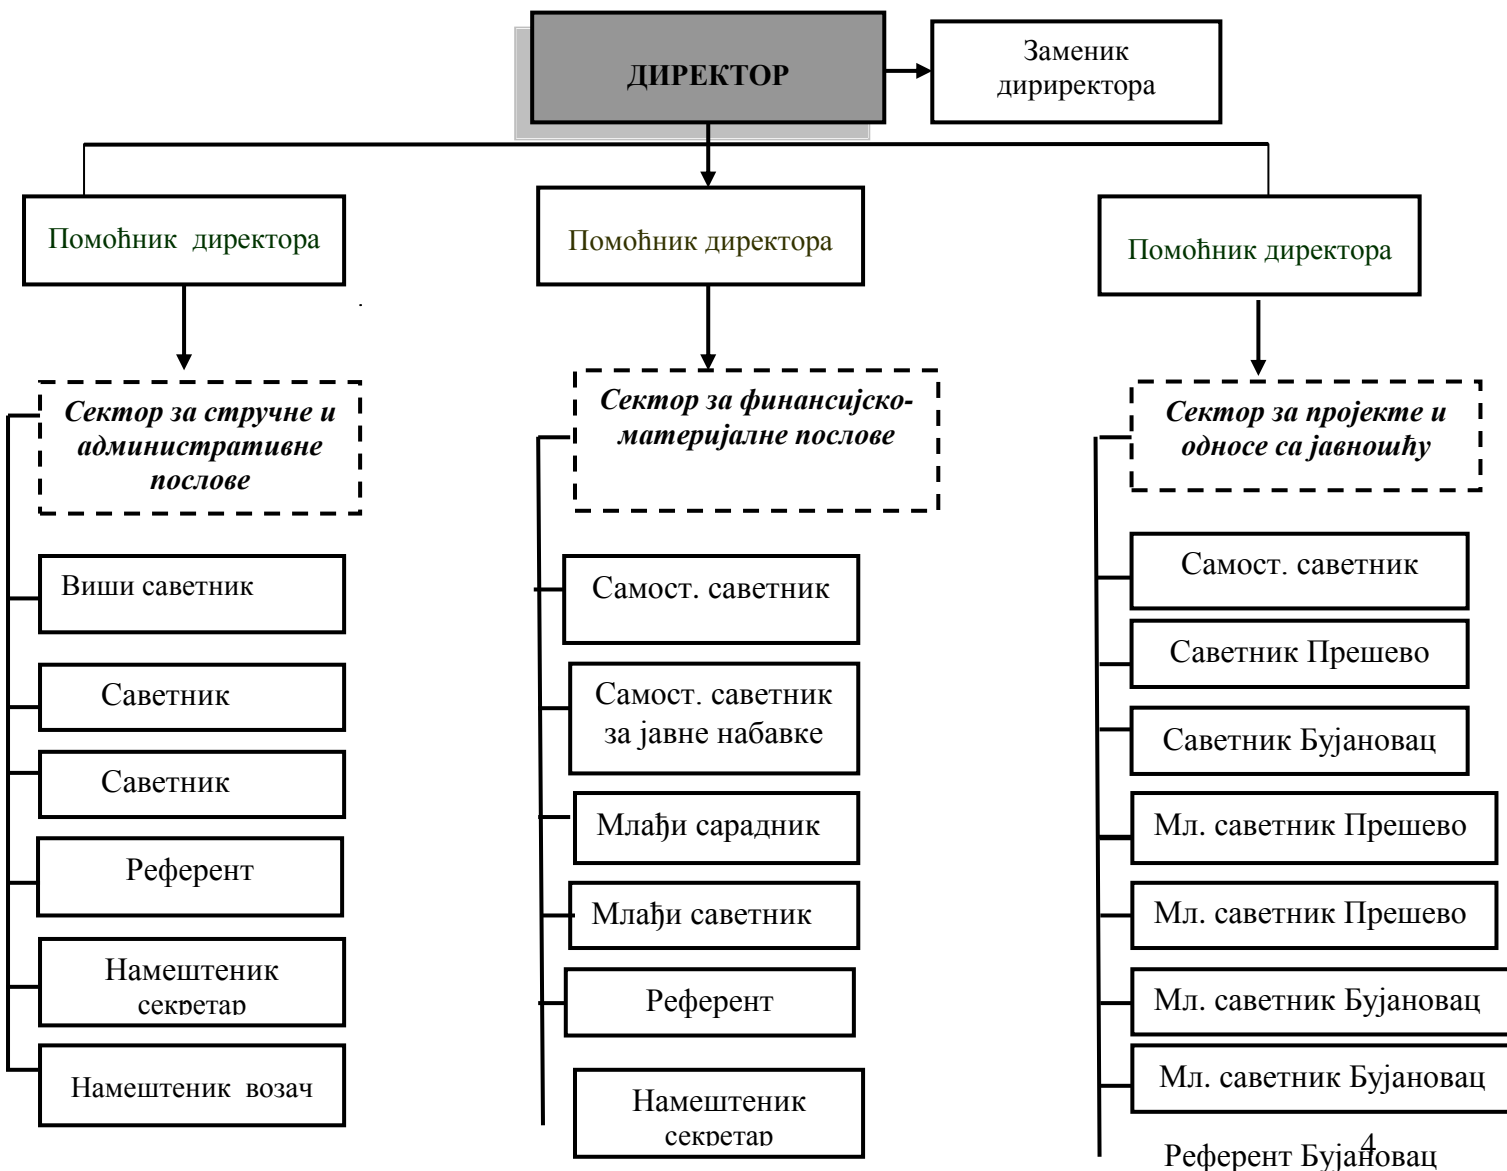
ДИРЕКТОР

Заменик дириректора

Помоћник директора

Помоћник директора

Помоћник директора

***Сектор за стручне и административне послове***

Виши саветник

Саветник

Саветник

Референт

Намештеник секретар

Намештеник возач

***Сектор за финансијско-материјалне послове***

Самост. саветник

Самост. саветник за јавне набавке

Млађи сарадник

Млађи саветник

Референт

Намештеник секретар

***Сектор за пројекте и односе са јавношћу***

Самост. саветник

Саветник Прешево

Саветник Бујановац

Мл. саветник Прешево

Мл. саветник Прешево

Мл. саветник Бујановац

Мл. саветник Бујановац

Референт Бујановац

4